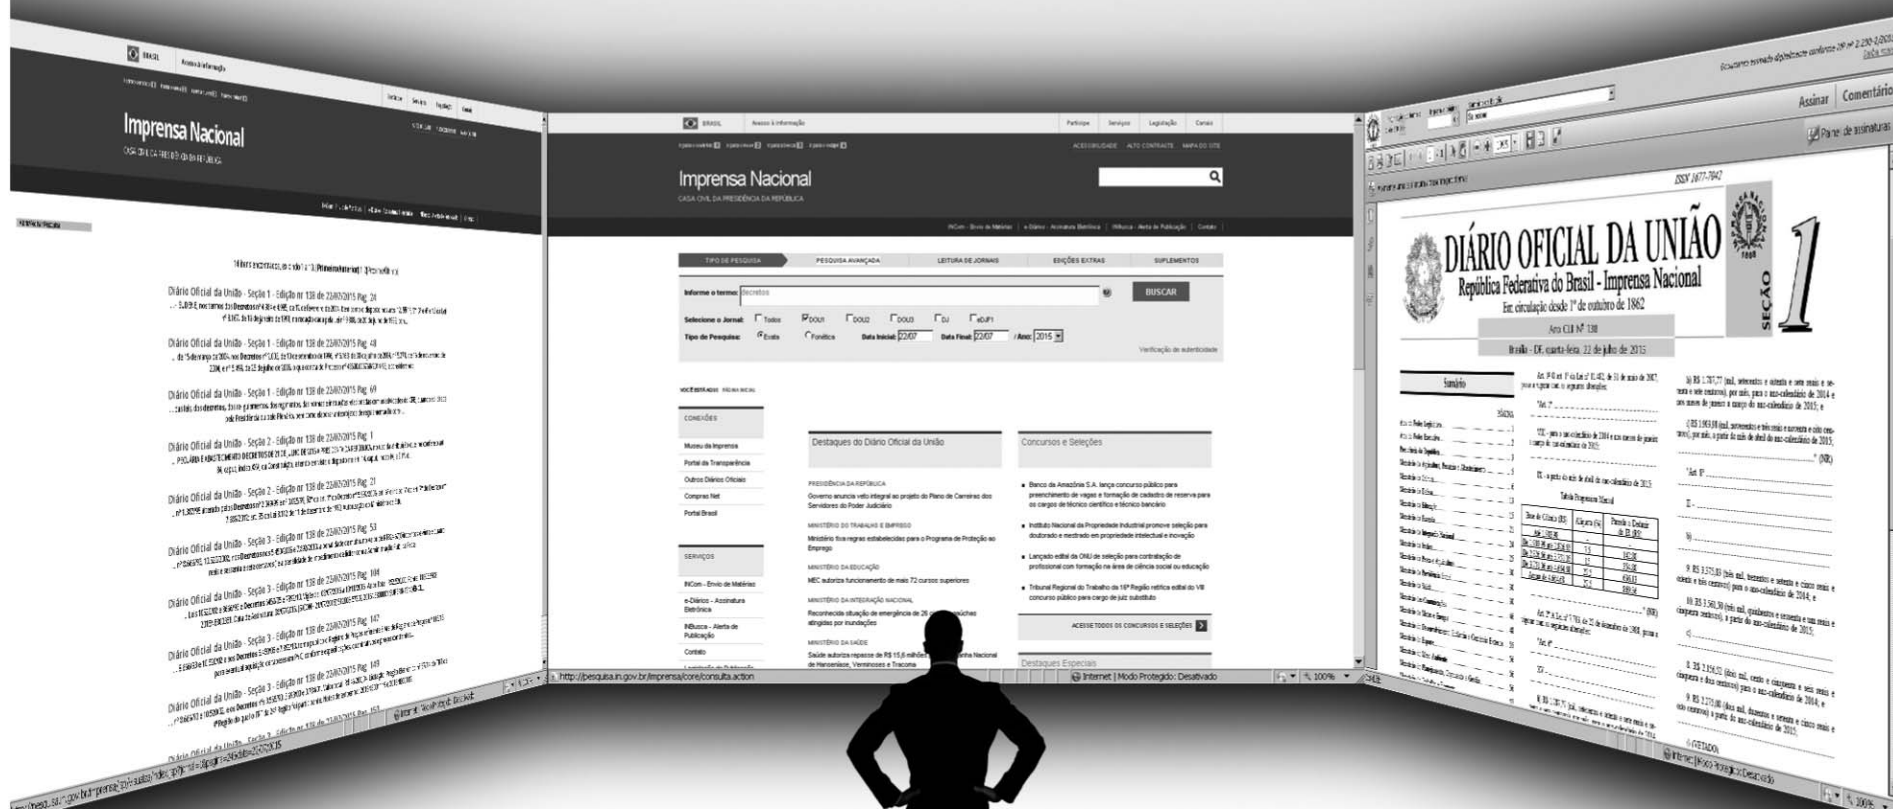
BRASIL Acesso à informação

Imprensa Nacional

CASA CIVIL DA PRESIDÊNCIA DA REPÚBLICA

Diário Oficial da União - Seção 1 - Edição nº 138 de 23/07/2015 Pág. 24

Diário Oficial da União - Seção 1 - Edição nº 138 de 23/07/2015 Pág. 48

Diário Oficial da União - Seção 1 - Edição nº 138 de 23/07/2015 Pág. 69

Diário Oficial da União - Seção 2 - Edição nº 138 de 23/07/2015 Pág. 1

Diário Oficial da União - Seção 2 - Edição nº 138 de 23/07/2015 Pág. 21

Diário Oficial da União - Seção 3 - Edição nº 138 de 23/07/2015 Pág. 53

Diário Oficial da União - Seção 3 - Edição nº 138 de 23/07/2015 Pág. 104

Diário Oficial da União - Seção 3 - Edição nº 138 de 23/07/2015 Pág. 147

Diário Oficial da União - Seção 3 - Edição nº 138 de 23/07/2015 Pág. 149

BRASIL Acesso à informação Participe Serviços Legislação Canais

ACESSIBILIDADE ALTO CONTRASTE MAPA DO SITE

Imprensa Nacional

CASA CIVIL DA PRESIDÊNCIA DA REPÚBLICA

INCom - Envio de Matérias | e-Diário - Assinatura Eletrônica | INBusca - Alerta de Publicação | Contato

TIPO DE PESQUISA PESQUISA AVANÇADA LEITURA DE JORNAIS EDIÇÕES EXTRAS SUPLEMENTOS

Informe o termo: decretos BUSCAR

Selecione o Jornal: Todos DOU1 DOU2 DOU3 DJ eDJF1

Tipo de Pesquisa: Exata Fonética Data Inicial: 22/07 Data Final: 22/07 / Ano: 2015

Verificação de autenticidade

VOCÊ ESTÁ AQUI: PÁGINA INICIAL

CONEXÕES

Museu da Imprensa

Portal da Transparência

Outros Diários Oficiais

Compras Net

Portal Brasil

SERVIÇOS

INCom - Envio de Matérias

e-Diário - Assinatura Eletrônica

INBusca - Alerta de Publicação

Contato

Destaques do Diário Oficial da União

PRESIDÊNCIA DA REPÚBLICA

Governo anuncia veto integral ao projeto do Plano de Carreiras dos Servidores do Poder Judiciário

MINISTÉRIO DO TRABALHO E EMPREGO

Ministério fixa regras estabelecidas para o Programa de Proteção ao Emprego

MINISTÉRIO DA EDUCAÇÃO

MEC autoriza funcionamento de mais 72 cursos superiores

MINISTÉRIO DA INTEGRAÇÃO NACIONAL

Reconhecida situação de emergência de 28 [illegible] atingidas por inundações

MINISTÉRIO DA SAÚDE

Saúde autoriza repasse de R$ 15,6 milhões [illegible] Nacional de Hanseníase, Verminoses e Tracoma

Concursos e Seleções

Banco da Amazônia S.A. lança concurso público para preenchimento de vagas e formação de cadastro de reserva para os cargos de técnico científico e técnico bancário

Instituto Nacional da Propriedade Industrial promove seleção para doutorado e mestrado em propriedade intelectual e inovação

Lançado edital da ONU de seleção para contratação de profissional com formação na área de ciência social ou educação

Tribunal Regional do Trabalho da 16ª Região retifica edital do VIII concurso público para cargo de juiz substituto

ACESSE TODOS OS CONCURSOS E SELEÇÕES

Destaques Especiais

http://pesquisa.in.gov.br/imprensa/core/consulta.action

Internet | Modo Protegido: Desativado 100%

Assinar Comentário

Painel de assinaturas

ISSN 1677-7042

DIÁRIO OFICIAL DA UNIÃO

República Federativa do Brasil - Imprensa Nacional

Em circulação desde 1º de outubro de 1862

Ano CLII Nº 138

Brasília - DF, quarta-feira, 22 de julho de 2015

SEÇÃO 1

Sumário

Internet | Modo Protegido: Desativado